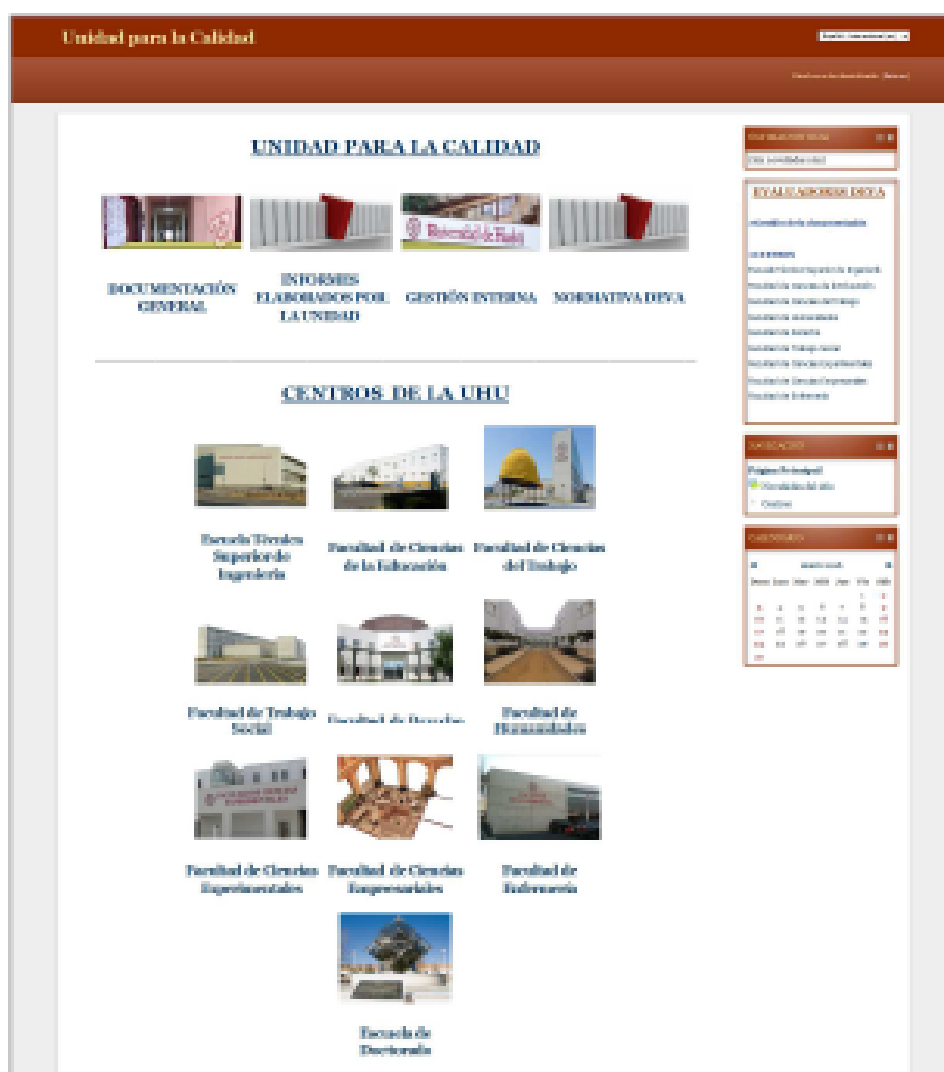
Unidad para la Calidad

UNIDAD PARA LA CALIDAD

DOCUMENTACIÓN GENERAL

INFORMES ELABORADOS POR LA UNIDAD

GESTIÓN INTERNA

NORMATIVA DEVA

CENTROS DE LA UHU

Escuela Técnica Superior de Ingeniería

Facultad de Ciencias de la Educación

Facultad de Ciencias del Trabajo

Facultad de Trabajo Social

Facultad de Derecho

Facultad de Humanidades

Facultad de Ciencias Experimentales

Facultad de Ciencias Empresariales

Facultad de Enfermería

Escuela de Doctorado

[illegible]

EVALUADORES DEVA

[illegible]

NAVEGACIÓN

Página Principal

CALENDARIO

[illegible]